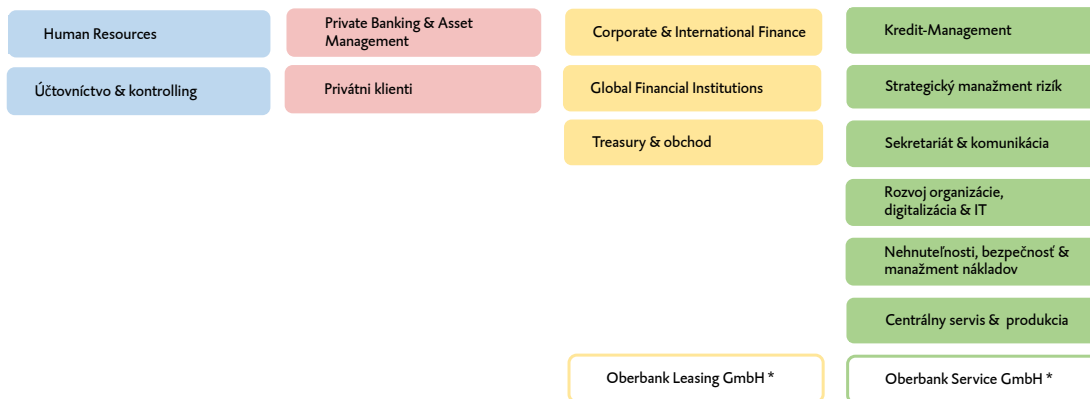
Human Resources

Účtovníctvo & kontrolling

Private Banking & Asset Management

Privátni klienti

Corporate & International Finance

Global Financial Institutions

Treasury & obchod

Oberbank Leasing GmbH *

Kredit-Management

Strategický manažment rizík

Sekretariát & komunikácia

Rozvoj organizácie, digitalizácia & IT

Nehnuteľnosti, bezpečnosť & manažment nákladov

Centrálny servis & produkcia

Oberbank Service GmbH *